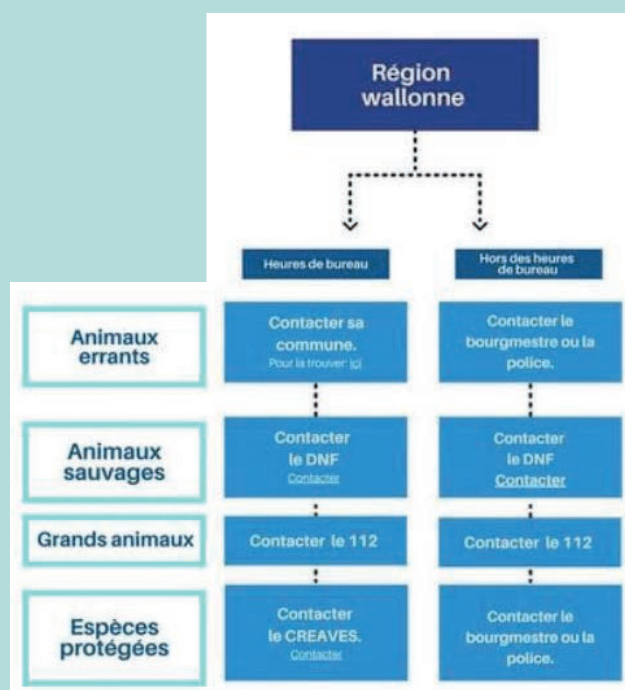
Région wallonne

Heures de bureau

Hors des heures de bureau

Animaux errants

Contacter sa commune.
Pour la trouver: ici

Contacter le bourgmestre ou la police.

Animaux sauvages

Contacter le DNF
Contacter

Contacter le DNF
Contacter

Grands animaux

Contacter le 112

Contacter le 112

Espèces protégées

Contacter le CREAVES.
Contacter

Contacter le bourgmestre ou la police.